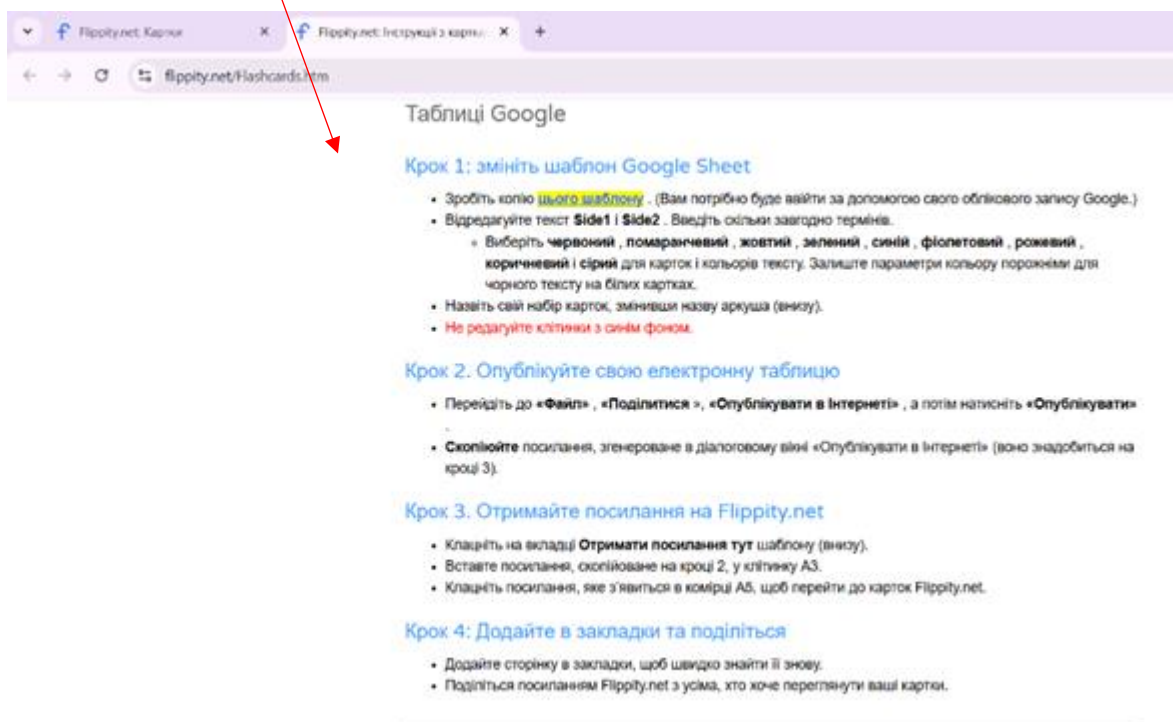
Flippity.net: Картки ×
Flippity.net: Інструкції з карти ×
+
flippity.net/Flashcards.htm

Таблиці Google

Крок 1: змініть шаблон Google Sheet

• Зробіть копію цього шаблону . (Вам потрібно буде ввійти за допомогою свого облікового запису Google.)
• Відредагуйте текст Side1 і Side2 . Введіть скільки завгодно термінів.
◦ Виберіть червоний , помаранчевий , жовтий , зелений , синій , фіолетовий , рожевий , коричневий і сірий для карток і кольорів тексту. Залиште параметри кольору порожніми для чорного тексту на білих картках.
• Назвіть свій набір карток, змінивши назву аркуша (внизу).
• Не редагуйте клітинки з синім фоном.

Крок 2. Опублікуйте свою електронну таблицю

• Перейдіть до «Файл» , «Поділитися », «Опублікувати в Інтернеті» , а потім натисніть «Опублікувати» .
• Скопіюйте посилання, згенероване в діалоговому вікні «Опублікувати в Інтернеті» (воно знадобиться на кроці 3).

Крок 3. Отримайте посилання на Flippity.net

• Клацніть на вкладці Отримати посилання тут шаблону (внизу).
• Вставте посилання, скопійоване на кроці 2, у клітинку А3.
• Клацніть посилання, яке з'явиться в комірці А5, щоб перейти до карток Flippity.net.

Крок 4: Додайте в закладки та поділіться

• Додайте сторінку в закладки, щоб швидко знайти її знову.
• Поділіться посиланням Flippity.net з усіма, хто хоче переглянути ваші картки.